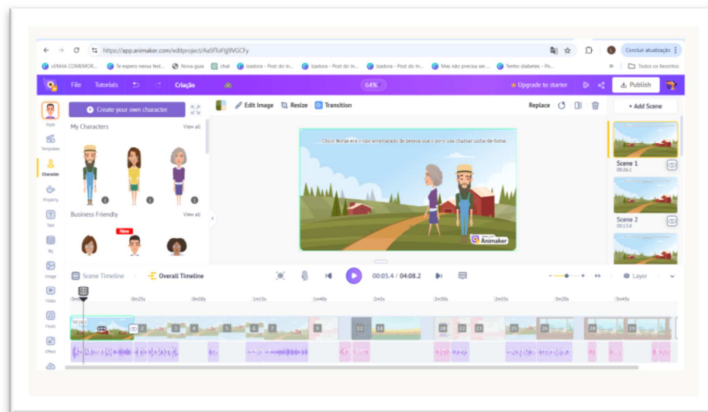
https://app.animaker.com/edit/project/AaSFfuFIgBMGCFy

Concluir atualização

cRNHA COMEMOR... | Te espero nessa fest... | Nova guia | chat | Izadora - Post do In... | Izadora - Post do In... | Izadora - Post do In... | Mas não precisa ser... | Tenho diabetes - Po... | Todos os favoritos

File | Tutorials | Criação | 64% | Upgrade to starter | Publish

Create your own character

My Characters | View all

Business Friendly | View all

New

Edit Image | Resize | Transition | Replace | + Add Scene

Scene 1 | 00:08.1

Scene 2 | 00:13.8

Animaker

Scene Timeline | Overall Timeline | 00:05.4 / 04:08.2 | Layer

0m0s | 0m25s | 0m50s | 1m15s | 1m40s | 2m5s | 2m30s | 2m55s | 3m20s | 3m45s